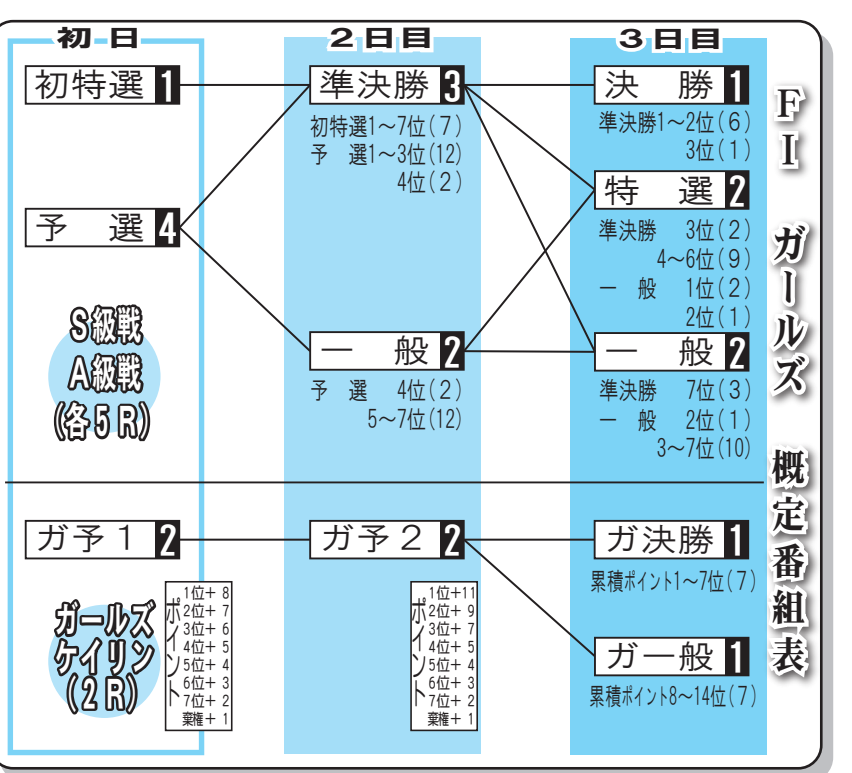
初日

初特選 1

予 選 4

S級戦
A級戦
(各5R)

ガ予1 2

ガールズ
ケイリン
(2R)

ポイント
1位+8
2位+7
3位+6
4位+5
5位+4
6位+3
7位+2
棄権+1

2日目

準決勝 3

初特選1~7位(7)
予 選1~3位(12)
4位(2)

一 般 2

予 選 4位(2)
5~7位(12)

ガ予2 2

ポイント
1位+11
2位+9
3位+7
4位+5
5位+4
6位+3
7位+2
棄権+1

3日目

決 勝 1

準決勝1~2位(6)
3位(1)

特 選 2

準決勝 3位(2)
4~6位(9)
一 般 1位(2)
2位(1)

一 般 2

準決勝 7位(3)
一 般 2位(1)
3~7位(10)

ガ決勝 1

累積ポイント1~7位(7)

ガ一般 1

累積ポイント8~14位(7)

FI ガールズ 概定番組表